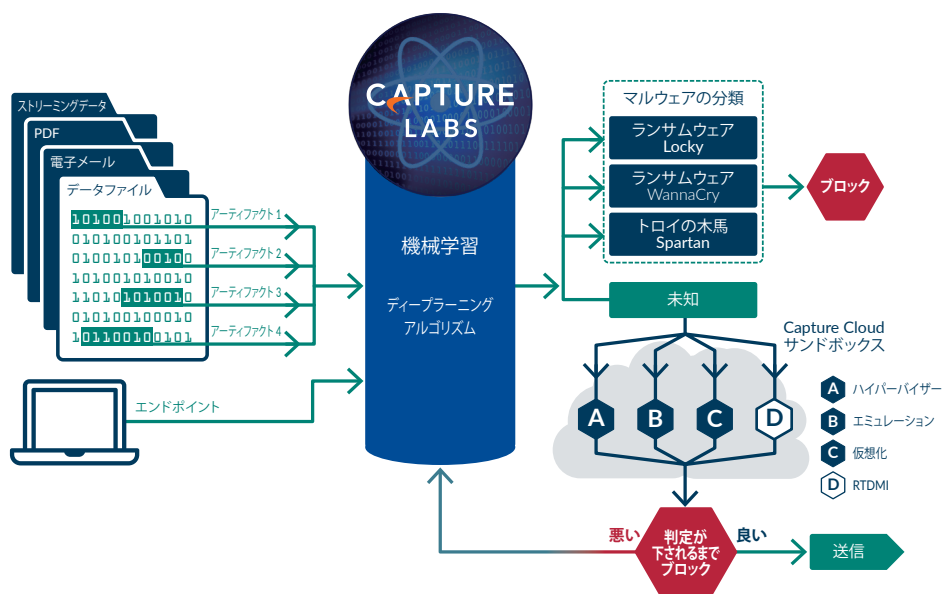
ストリーミングデータ
PDF
電子メール
データファイル
1010010010010
0101001011101
0100101001010
1010010100010
1101010100010
0101001000010
1011001010101
アーティファクト1
アーティファクト2
アーティファクト3
アーティファクト4
エンドポイント

CAPTURE LABS
機械学習
ディープラーニングアルゴリズム

マルウェアの分類
ランサムウェア Locky
ランサムウェア WannaCry
トロイの木馬 Spartan
ブロック
未知
Capture Cloud サンドボックス
A
B
C
D
A ハイパーバイザー
B エミュレーション
C 仮想化
D RTDMI
悪い
判定が下されるまでブロック
良い
送信